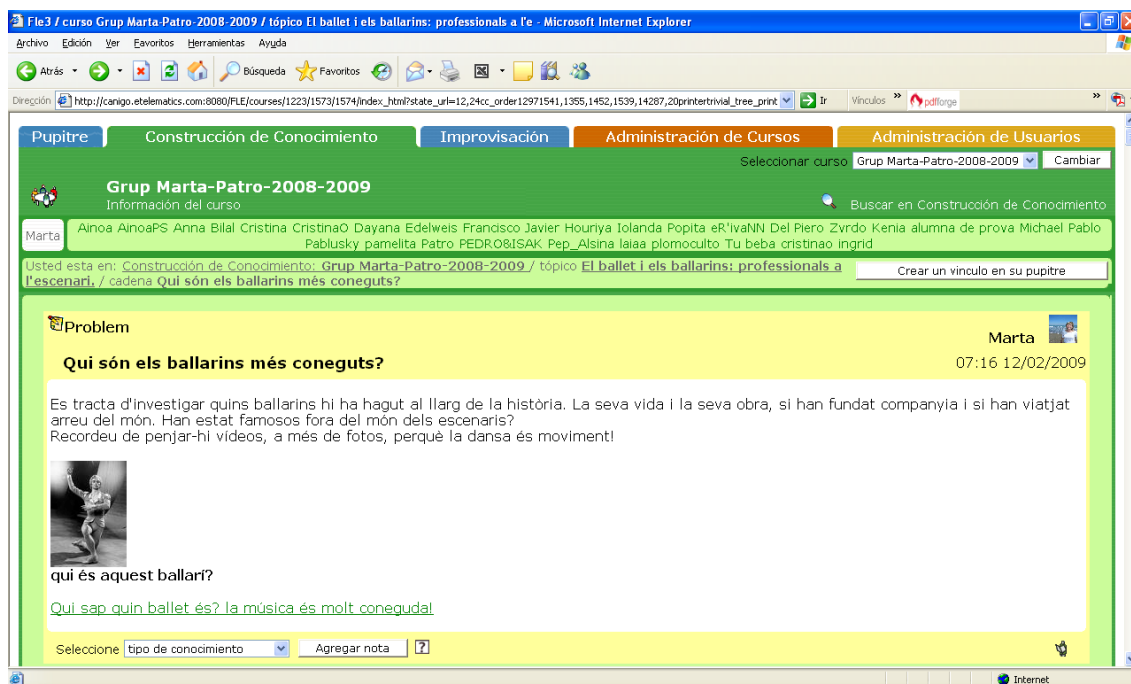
Fle3 / curso Grup Marta-Patro-2008-2009 / tópico El ballet i els ballarins: professionals a l'e - Microsoft Internet Explorer

Archivo Edición Ver Favoritos Herramientas Ayuda

Atrás Búsqueda Favoritos

Dirección http://canigo.etelematics.com:8080/FLE/courses/1223/1573/1574/index_html?state_url=12,24cc_order12971541,1355,1452,1539,14287,20printertrivial_tree_print Ir Vínculos pdfforge

Pupitre | Construcción de Conocimiento | Improvisación | Administración de Cursos | Administración de Usuarios

Seleccionar curso Grup Marta-Patro-2008-2009 Cambiar

Grup Marta-Patro-2008-2009
Información del curso

Buscar en Construcción de Conocimiento

Marta Ainoa AinoaPS Anna Bilal Cristina CristinaO Dayana Edelweis Francisco Javier Houriya Iolanda Popita eR'ivaNN Del Piero Zvrdo Kenia alumna de prova Michael Pablo Pablusky pamelita Patro PEDRO&ISAK Pep_Alsina laiaa plomoculto Tu beba cristinao ingrid

Usted esta en: Construcción de Conocimiento: Grup Marta-Patro-2008-2009 / tópico El ballet i els ballarins: professionals a l'escenari. / cadena Qui són els ballarins més coneguts?

Crear un vinculo en su pupitre

Problem

Marta

Qui són els ballarins més coneguts?

07:16 12/02/2009

Es tracta d'investigar quins ballarins hi ha hagut al llarg de la història. La seva vida i la seva obra, si han fundat companyia i si han viatjat arreu del món. Han estat famosos fora del món dels escenaris?
Recordeu de penjar-hi vídeos, a més de fotos, perquè la dansa és moviment!

qui és aquest ballarí?

Qui sap quin ballet és? la música és molt coneguda!

Seleccione tipo de conocimiento Agregar nota ?

Internet